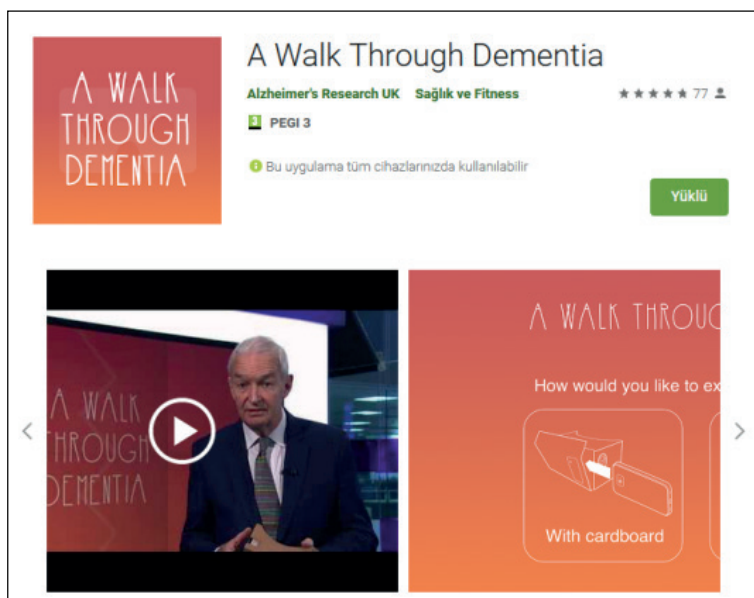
A WALK THROUGH DEMENTIA

A Walk Through Dementia

Alzheimer's Research UK Sağlık ve Fitness

★★★★★ 77

3 PEGI 3

Bu uygulama tüm cihazlarınızda kullanılabilir

Yüklü

A WALK THROUGH DEMENTIA

A WALK THROU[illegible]

How would you like to ex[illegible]

With cardboard

‹ ›